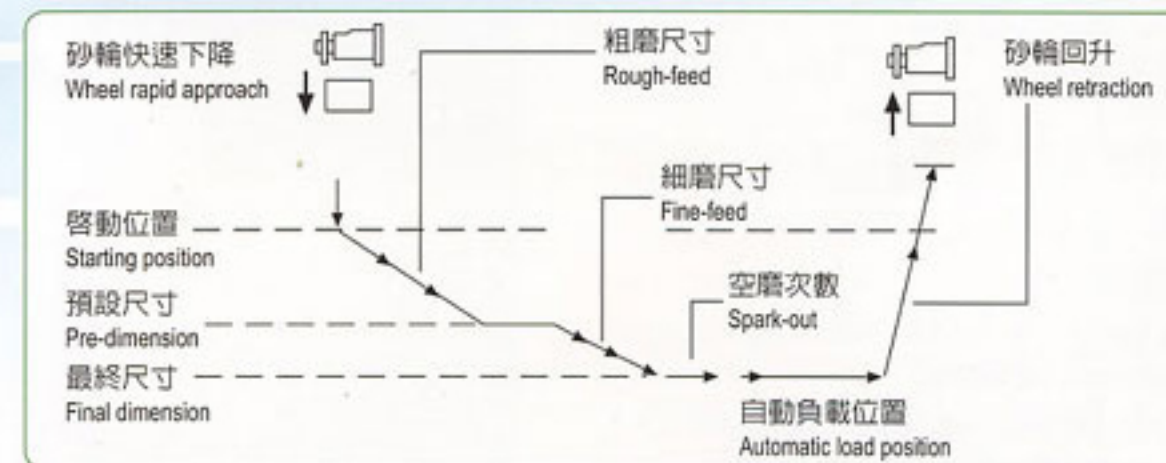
砂輪快速下降
Wheel rapid approach

粗磨尺寸
Rough-feed

砂輪回升
Wheel retraction

細磨尺寸
Fine-feed

啓動位置
Starting position

空磨次數
Spark-out

預設尺寸
Pre-dimension

最終尺寸
Final dimension

自動負載位置
Automatic load position